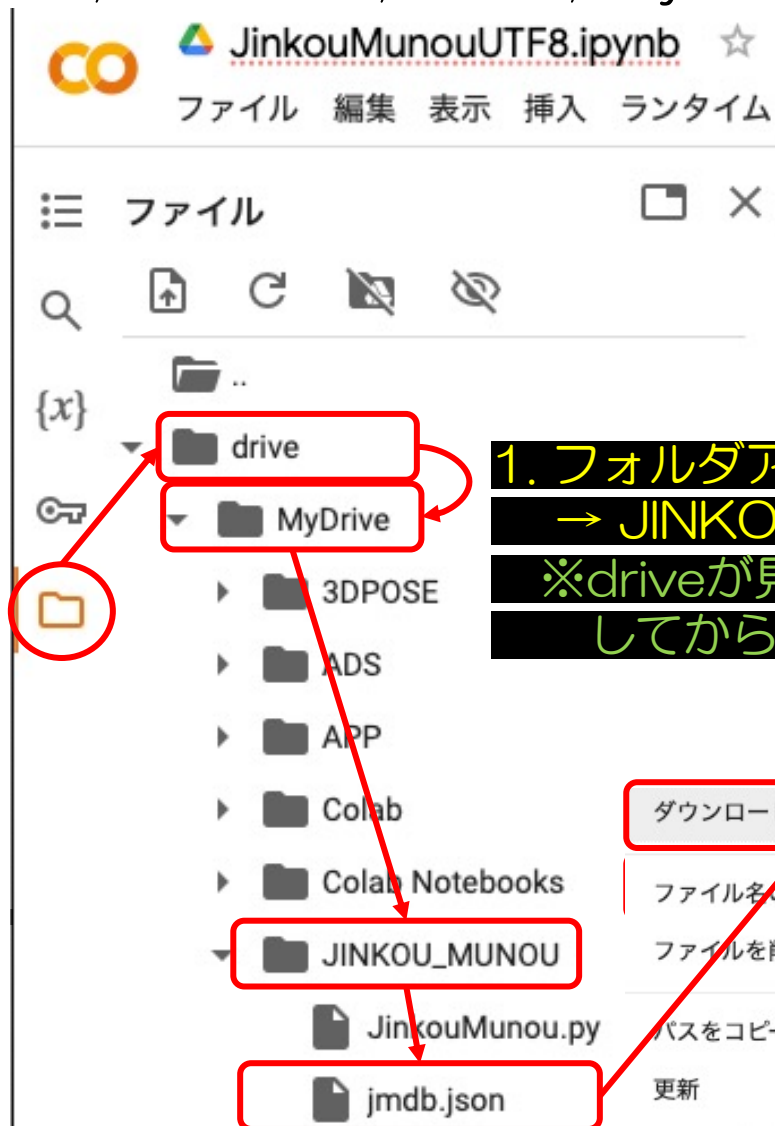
CO JinkouMunouUTF8.ipynb ☆

ファイル 編集 表示 挿入 ランタイム

ファイル

$\{x\}$

..

drive

MyDrive

3DPOSE

ADS

APP

Colab

Colab Notebooks

JINKOU_MUNOU

JinkouMunou.py

jmdb.json

1. フォルダア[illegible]
→ JINKO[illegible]
※driveが見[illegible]
してから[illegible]

ダウンロー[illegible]

ファイル名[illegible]

ファイルを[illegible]

パスをコピー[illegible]

更新